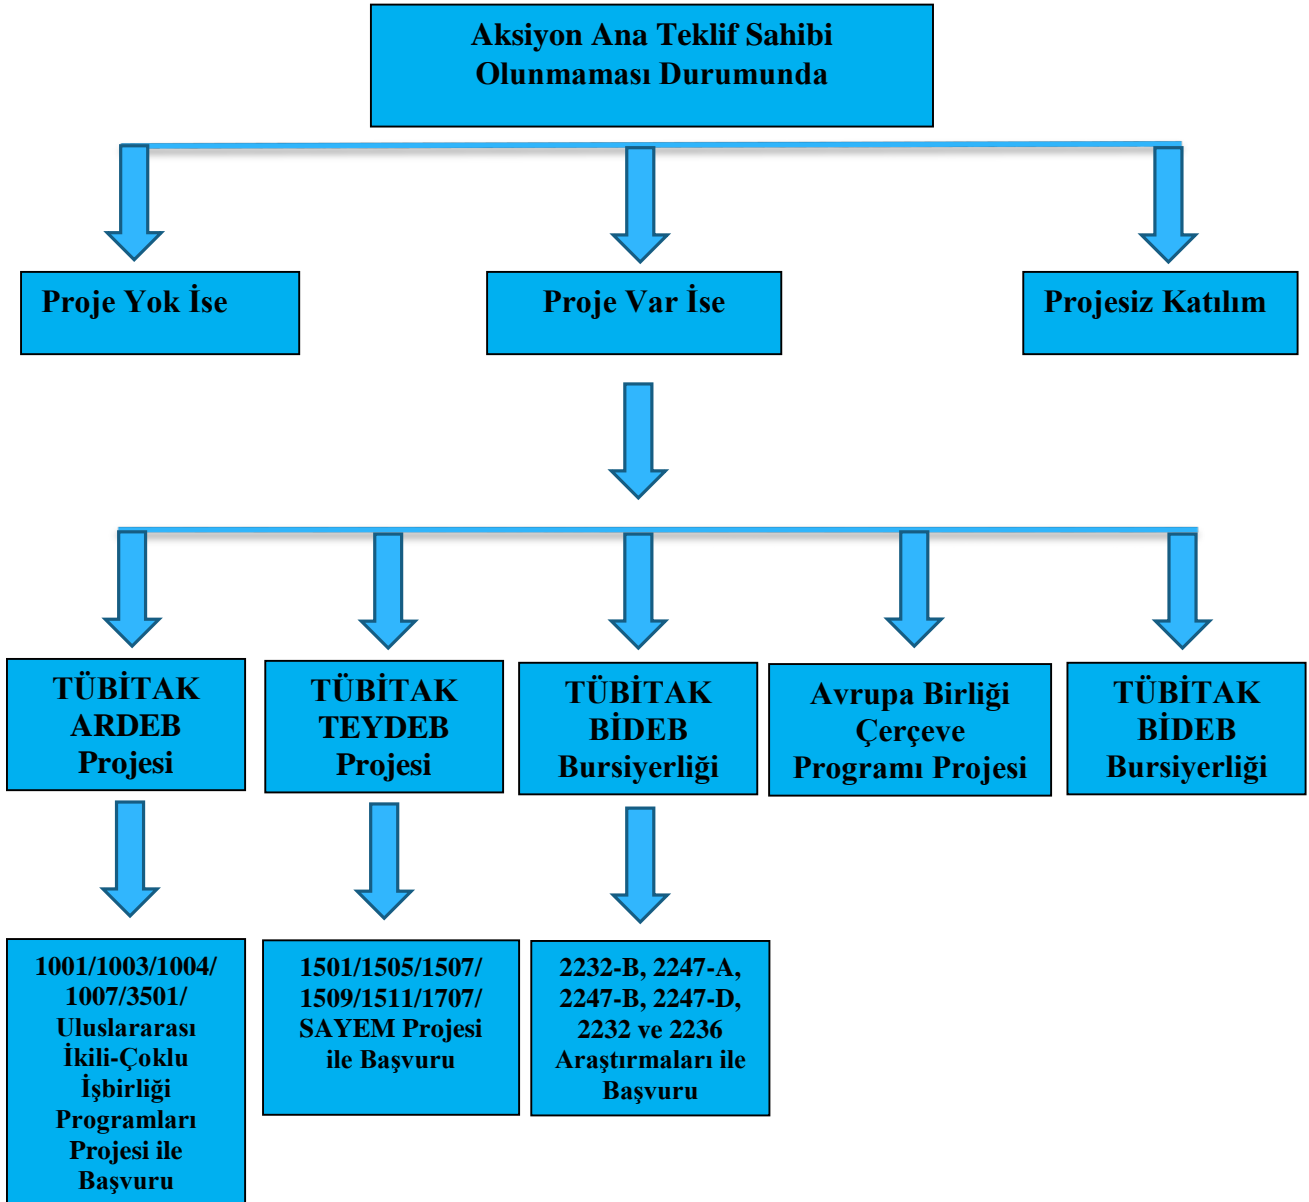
Aksiyon Ana Teklif Sahibi Olunmaması Durumunda

Proje Yok İse

Proje Var İse

Projesiz Katılım

TÜBİTAK ARDEB Projesi

TÜBİTAK TEYDEB Projesi

TÜBİTAK BİDEB Bursiyerliği

Avrupa Birliği Çerçeve Programı Projesi

TÜBİTAK BİDEB Bursiyerliği

1001/1003/1004/ 1007/3501/ Uluslararası İkili-Çoklu İşbirliği Programları Projesi ile Başvuru

1501/1505/1507/ 1509/1511/1707/ SAYEM Projesi ile Başvuru

2232-B, 2247-A, 2247-B, 2247-D, 2232 ve 2236 Araştırmaları ile Başvuru